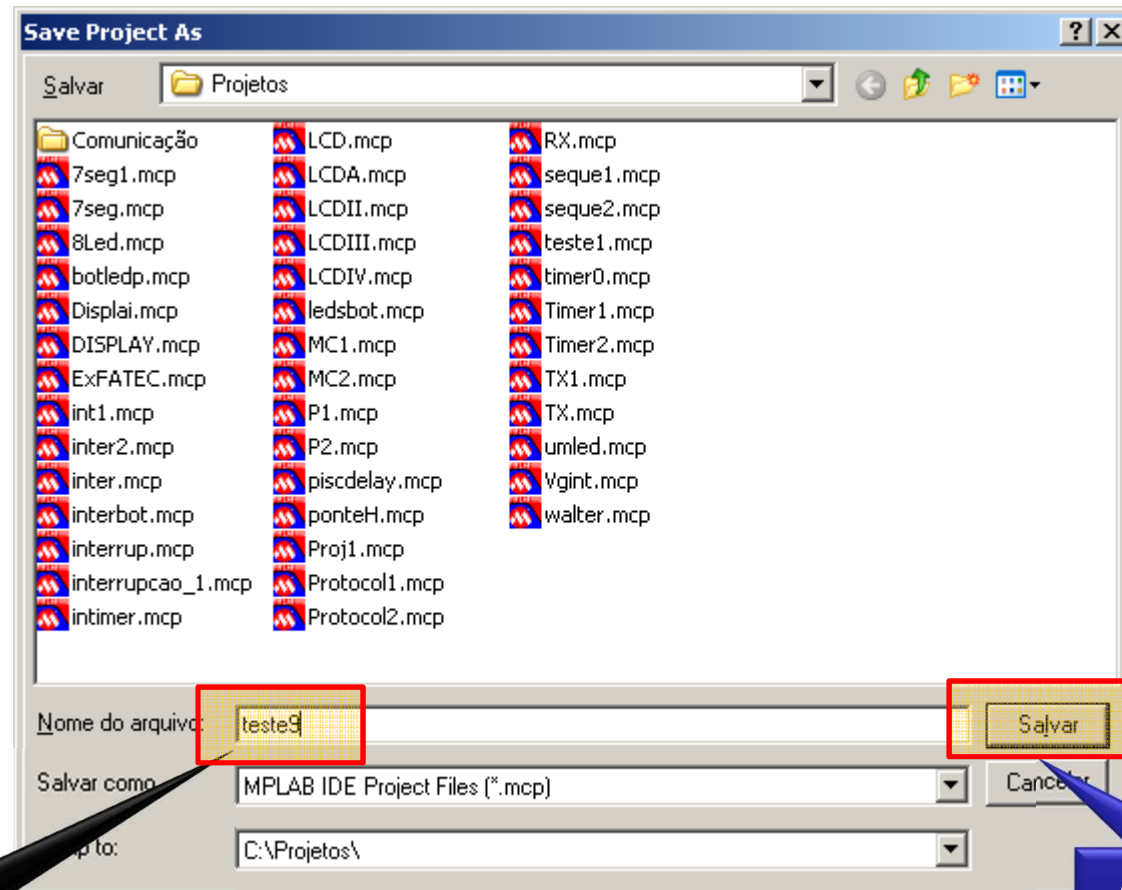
Save Project As
? X

Salvar Projetos

Comunicação
7seg1.mcp
7seg.mcp
8Led.mcp
botledp.mcp
Displai.mcp
DISPLAY.mcp
ExFATEC.mcp
int1.mcp
inter2.mcp
inter.mcp
interbot.mcp
interrup.mcp
interrupcao_1.mcp
intimer.mcp

LCD.mcp
LCDA.mcp
LCDII.mcp
LCDIII.mcp
LCDIV.mcp
ledsbot.mcp
MC1.mcp
MC2.mcp
P1.mcp
P2.mcp
piscdelay.mcp
ponteH.mcp
Proj1.mcp
Protocol1.mcp
Protocol2.mcp

RX.mcp
seque1.mcp
seque2.mcp
teste1.mcp
timer0.mcp
Timer1.mcp
Timer2.mcp
TX1.mcp
TX.mcp
umled.mcp
Vgint.mcp
walter.mcp

Nome do arquivo: teste9
Salvar

Salvar como: MPLAB IDE Project Files (*.mcp)
Cancelar

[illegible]p to: C:\Projetos\